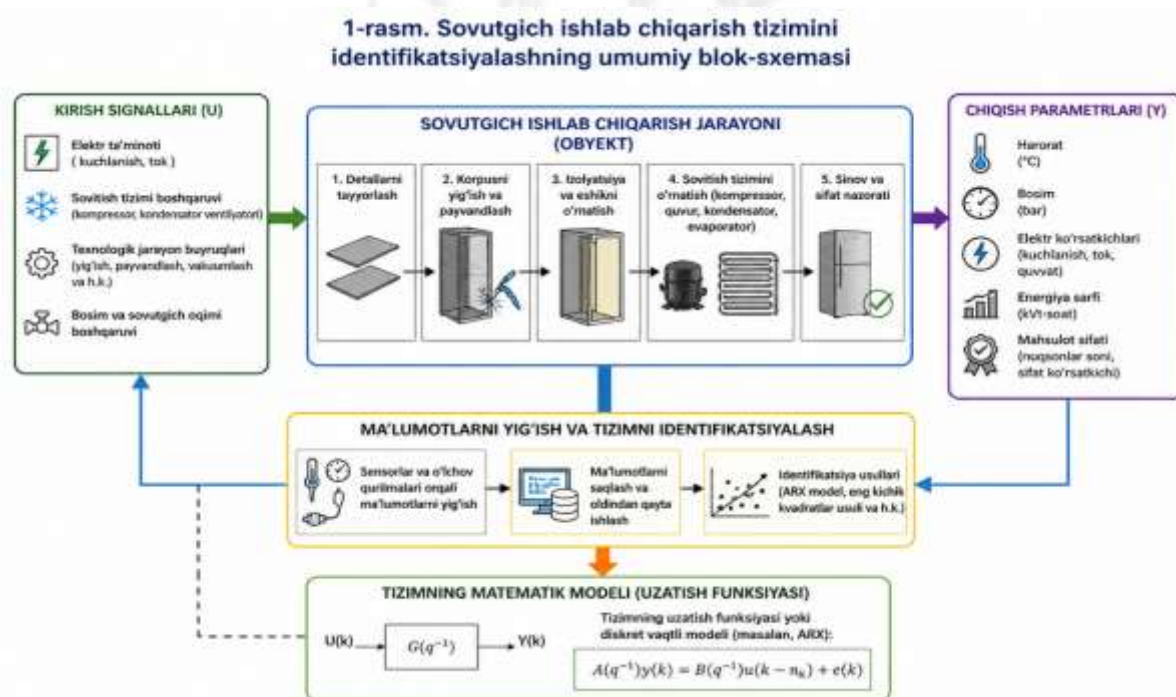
1-rasm. Sovutgich ishlab chiqarish tizimini identifikatsiyalashning umumiy blok-sxemasi

KIRISH SIGNALLARI (U)

Elektr ta'minoti ( kuchlanish, tok )

Sovitish tizimi boshqaruvi (kompressor, kondensator ventilyatori)

Texnologik jarayon buyruqlari (yig'ish, payvandlash, vakuumlash va h.k.)

Bosim va sovutgich oqimi boshqaruvi

SOVUTGICH ISHLAB CHIQARISH JARAYONI (OBYEKT)

1. Detallarni tayyorlash

2. Korpusni yig'ish va payvandlash

3. Izolyatsiya va eshikni o'rnatish

4. Sovitish tizimini o'rnatish (kompressor, quvur, kondensator, evaporator)

5. Sinov va sifat nazorati

CHIQISH PARAMETRLARI (Y)

Harorat (°C)

Bosim (bar)

Elektr ko'rsatkichlari (kuchlanish, tok, quvvat)

Energiya sarfi (kVt·soat)

Mahsulot sifati (nuqsonlar soni, sifat ko'rsatkichi)

MA'LUMOTLARNI YIG'ISH VA TIZIMNI IDENTIFIKATSIYALASH

Sensorlar va o'lchov qurilmalari orqali ma'lumotlarni yig'ish

Ma'lumotlarni saqlash va oldindan qayta ishlash

Identifikatsiya usullari (ARX model, eng kichik kvadratlar usuli va h.k.)

TIZIMNING MATEMATIK MODELI (UZATISH FUNKSIYASI)

U(k)

$G(q^{-1})$

Y(k)

Tizimning uzatish funksiyasi yoki diskret vaqtli modeli (masalan, ARX):

$A(q^{-1})y(k) = B(q^{-1})u(k - n_k) + e(k)$